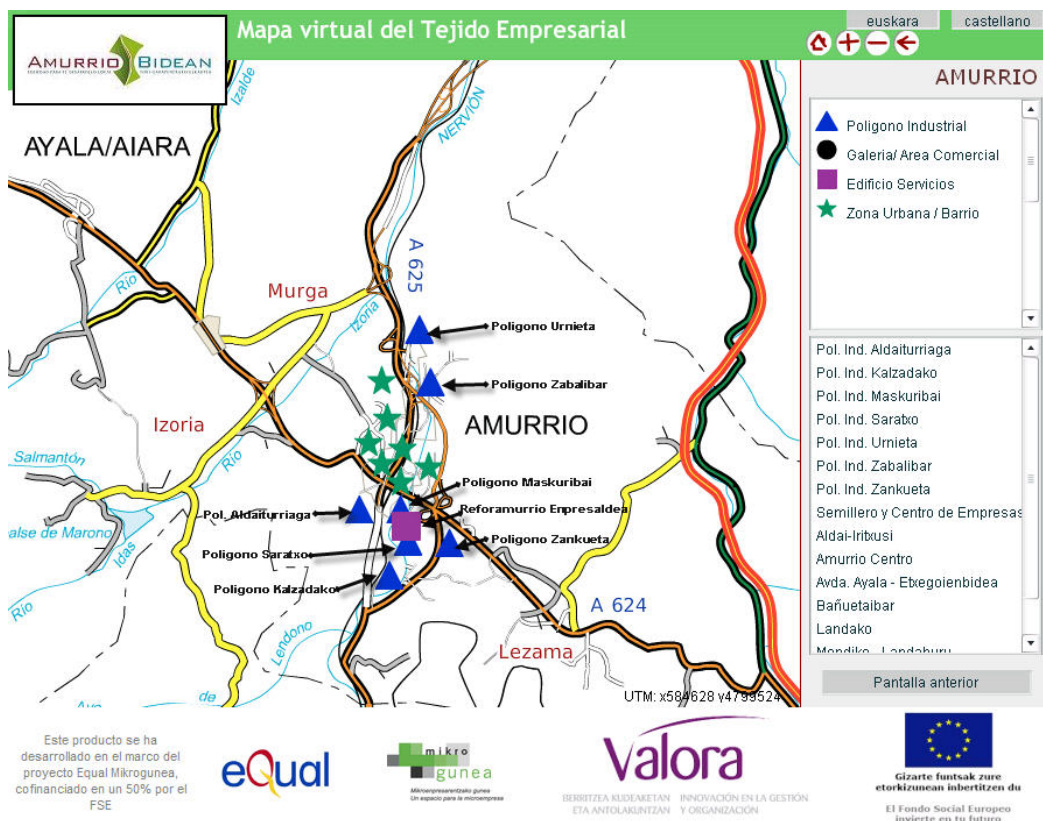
AMURRIO BIDEAN

Mapa virtual del Tejido Empresarial

euskara castellano

AMURRIO

Poligono Industrial
Galeria/ Area Comercial
Edificio Servicios
Zona Urbana / Barrio

Pol. Ind. Aldaiturriaga
Pol. Ind. Kalzadako
Pol. Ind. Maskuribai
Pol. Ind. Saratxo
Pol. Ind. Urnieta
Pol. Ind. Zabalibar
Pol. Ind. Zankueta
Semillero y Centro de Empresas
Aldai-Iribusi
Amurrio Centro
Avda. Ayala - Etxegoienbidea
Bañuetaibar
Landako
Mendiko - Landaburu

Pantalla anterior

AYALA/AIARA
Izalde
NERVION
A 625
Murga
Rio
Izona
Poligono Urnieta
Poligono Zabalibar
AMURRIO
Izoria
Salmanton
Rio
Poligono Maskuribai
Reforamurrio Enpresaldea
Pol. Aldaiturriaga
alse de Marono
Idas
Poligono Saratxo
Poligono Zankueta
Poligono Kalzadako
A 624
Rio
Lendono
Lezama
de
UTM: x584628 y4799524

Este producto se ha desarrollado en el marco del proyecto Equal Mikrogunea, cofinanciado en un 50% por el FSE

eQual

mikro gunea
Mikroenpresentzako gunea
Un espacio para la microempresa

Valora
BERRITZEA KUDEAKETAN ETA ANTOLAKUNTZAN
INNOVACIÓN EN LA GESTIÓN Y ORGANIZACIÓN

Gizarte funtsak zure etorkizunean inbertitzen du
El Fondo Social Europeo invierte en tu futuro